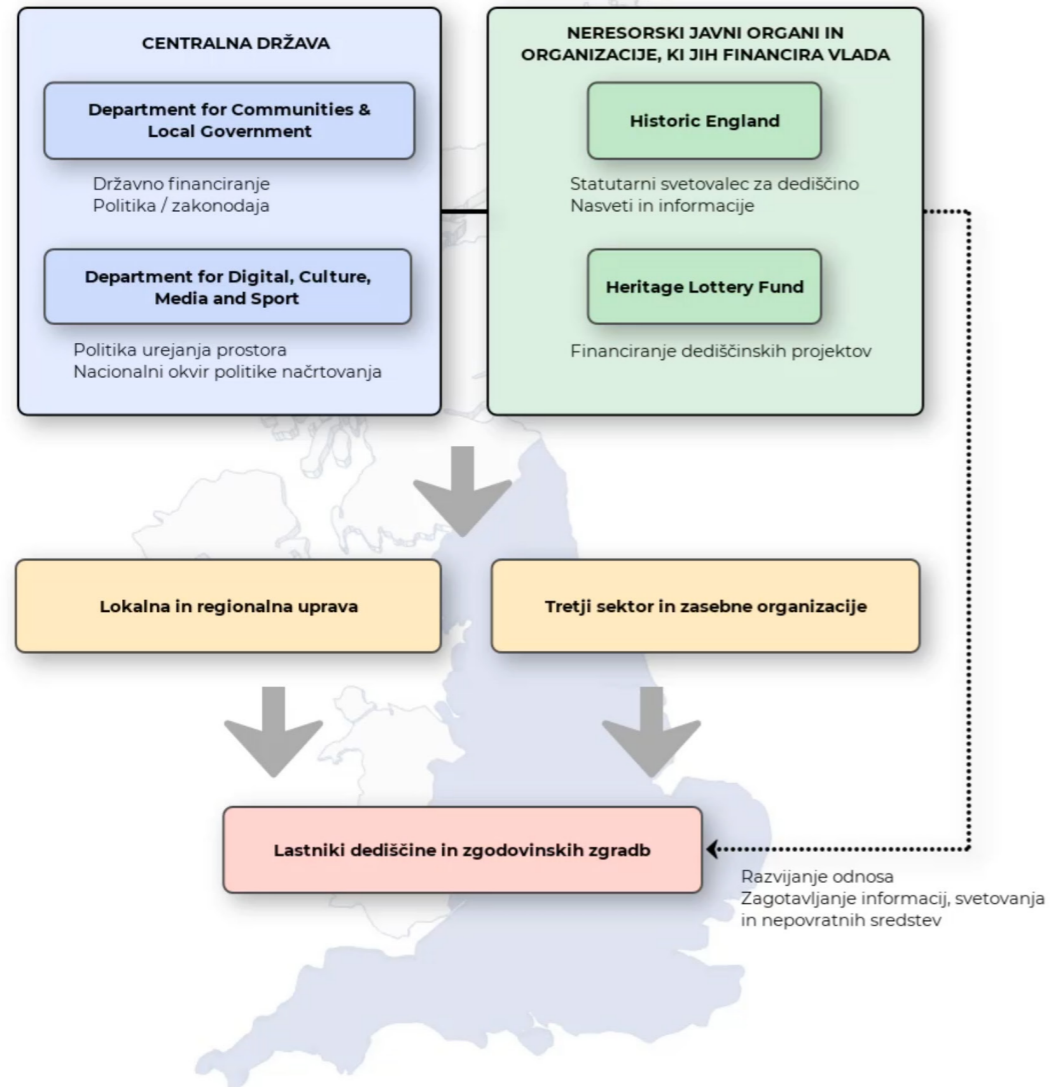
CENTRALNA DRŽAVA

Department for Communities & Local Government

Državno financiranje
Politika / zakonodaja

Department for Digital, Culture, Media and Sport

Politika urejanja prostora
Nacionalni okvir politike načrtovanja

NERESORSKI JAVNI ORGANI IN ORGANIZACIJE, KI JIH FINANCIRA VLADA

Historic England

Statutarni svetovalec za dediščino
Nasveti in informacije

Heritage Lottery Fund

Financiranje dediščinskih projektov

Lokalna in regionalna uprava

Tretji sektor in zasebne organizacije

Lastniki dediščine in zgodovinskih zgradb

Razvijanje odnosa
Zagotavljanje informacij, svetovanja in nepovratnih sredstev